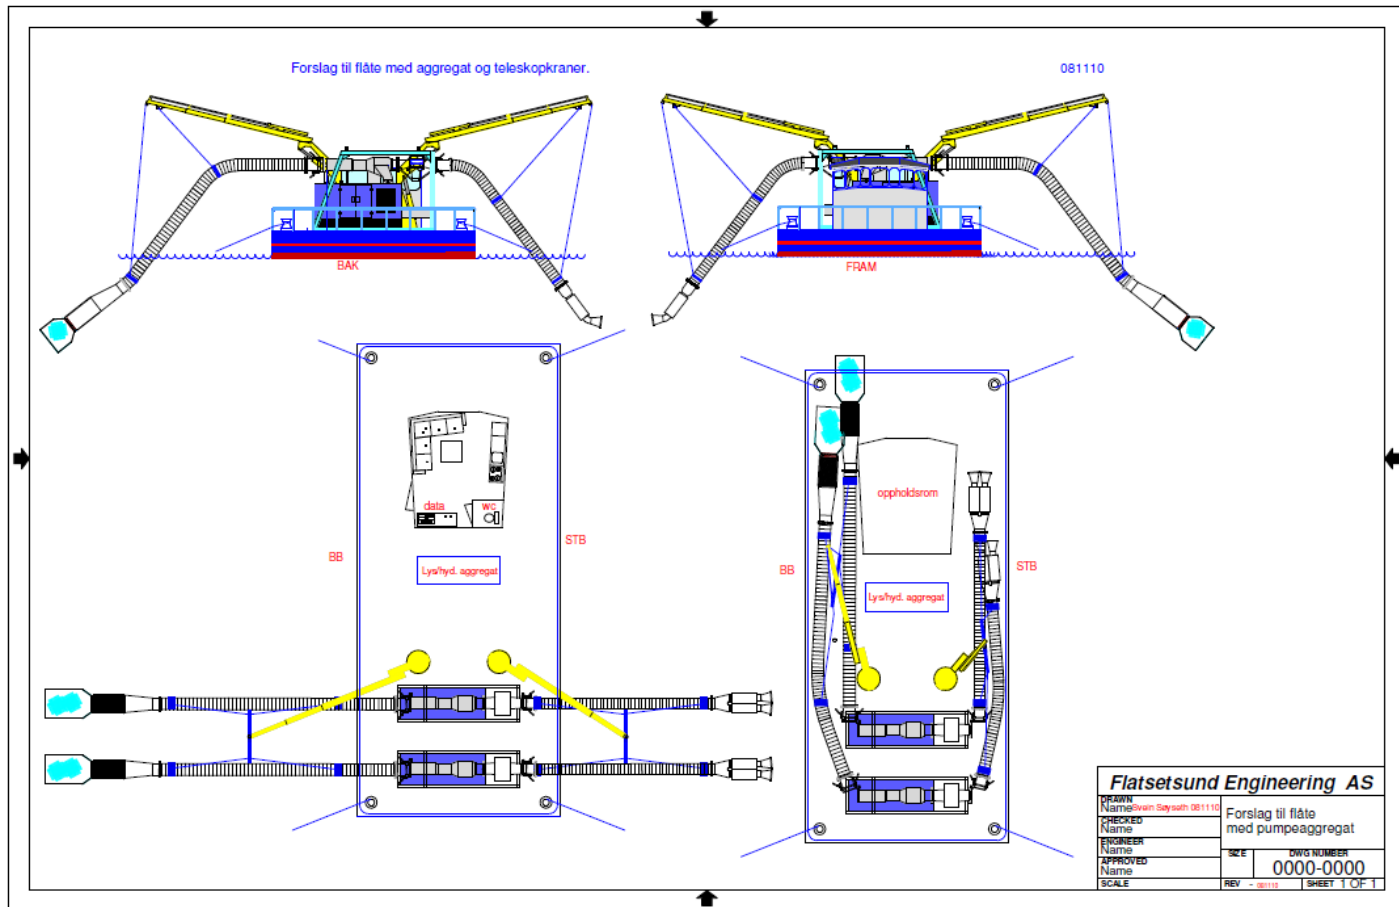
Forslag til flåte med aggregat og teleskopkraner.

081110

BAK

FRAM

data

wc

BB

STB

Lys/hyd. aggregat

oppholdsrom

BB

Lys/hyd. aggregat

STB

Flatsetsund Engineering AS

DRAWN
Name Svein Søyseth 081110

CHECKED
Name

ENGINEER
Name

APPROVED
Name

SCALE

Forslag til flåte med pumpeaggregat

SIZE

DWG NUMBER
0000-0000

REV - 081110

SHEET 1 OF 1